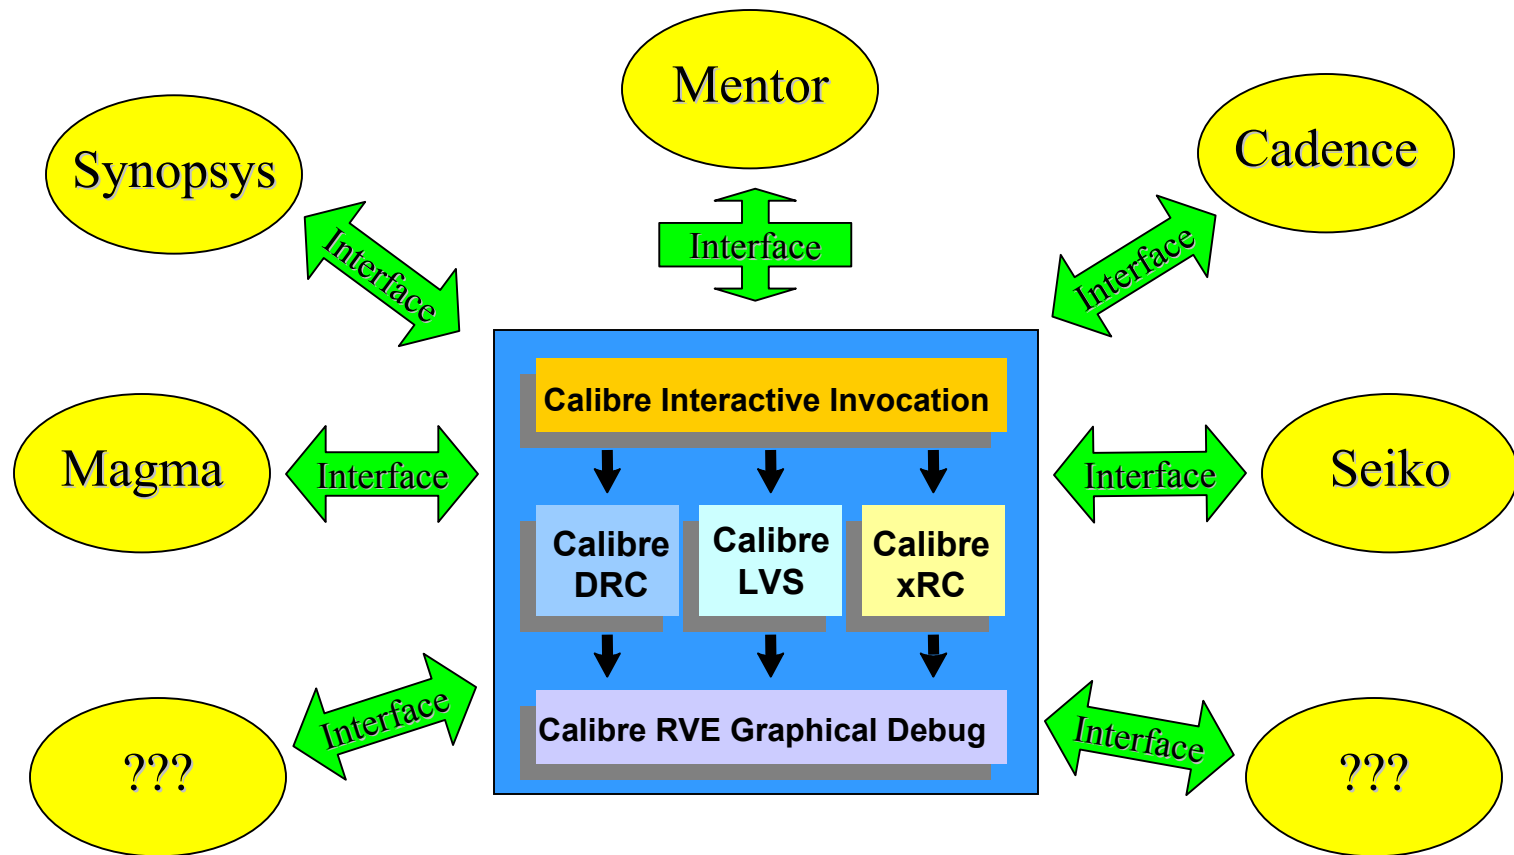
Mentor

Synopsys

Cadence

Interface

Interface

Interface

Calibre Interactive Invocation

Magma

Interface

Interface

Seiko

Calibre DRC

Calibre LVS

Calibre xRC

Interface

Calibre RVE Graphical Debug

Interface

???

???